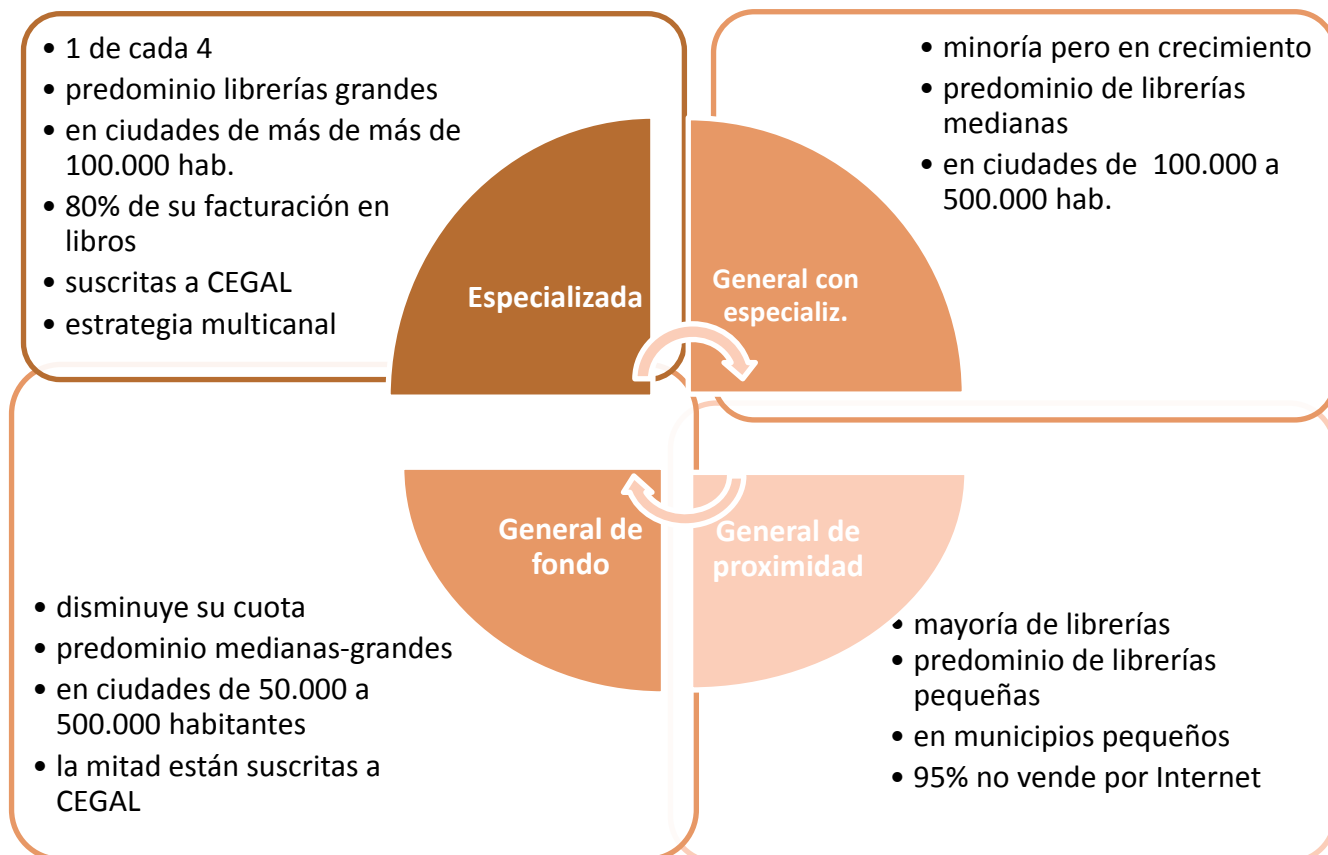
• 1 de cada 4
• predominio librerías grandes
• en ciudades de más de más de 100.000 hab.
• 80% de su facturación en libros
• suscritas a CEGAL
• estrategia multicanal

• minoría pero en crecimiento
• predominio de librerías medianas
• en ciudades de 100.000 a 500.000 hab.

Especializada

General con especializ.

General de fondo

General de proximidad

• disminuye su cuota
• predominio medianas-grandes
• en ciudades de 50.000 a 500.000 habitantes
• la mitad están suscritas a CEGAL

• mayoría de librerías
• predominio de librerías pequeñas
• en municipios pequeños
• 95% no vende por Internet